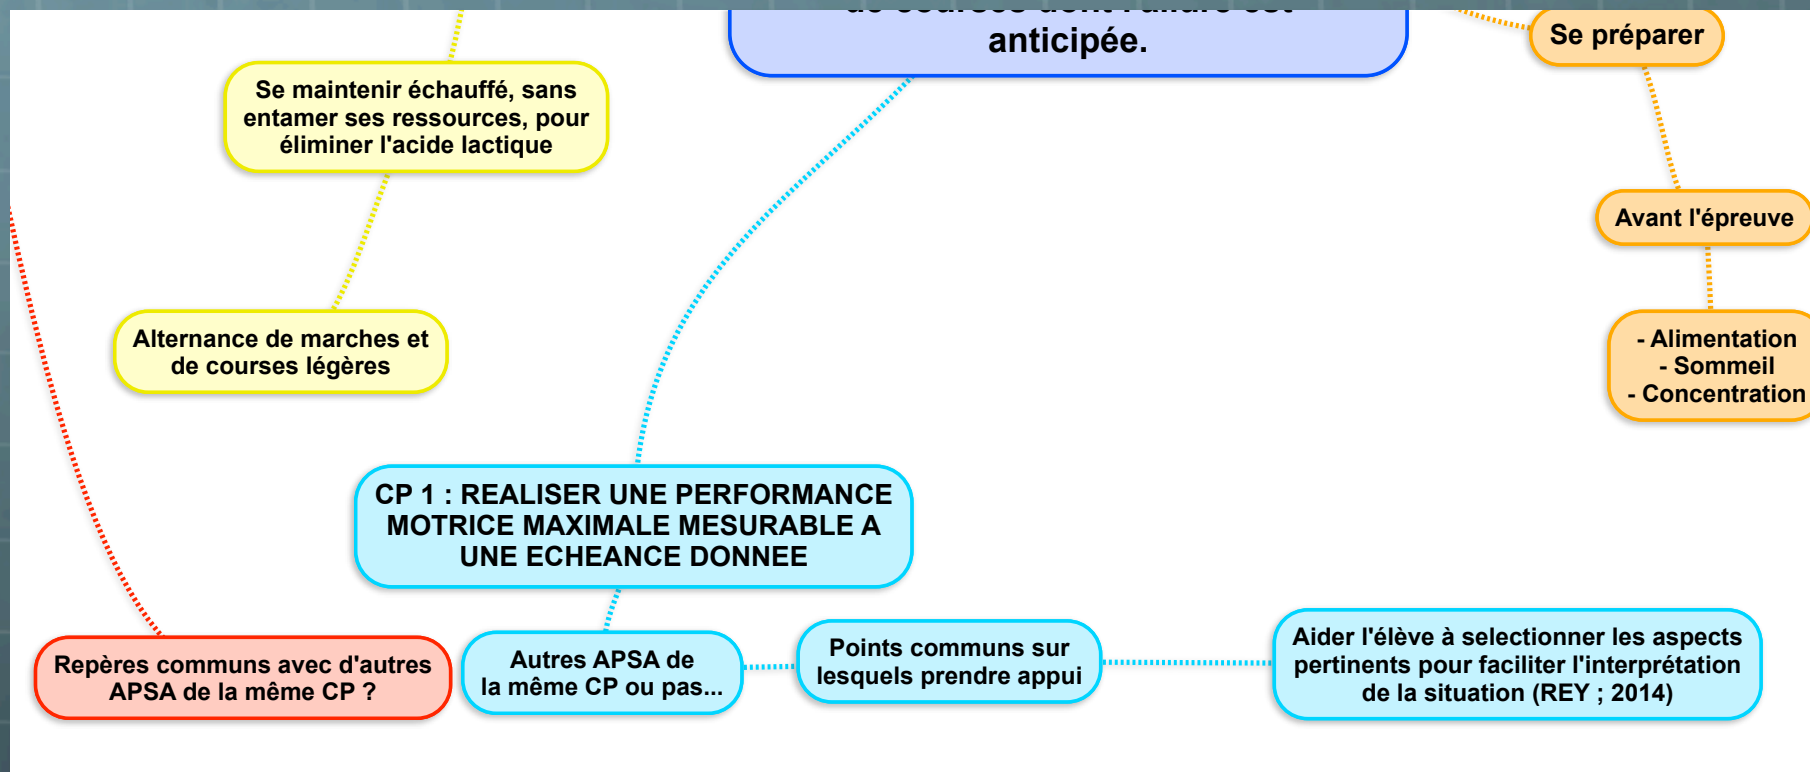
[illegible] anticipée.

Se préparer

Se maintenir échauffé, sans entamer ses ressources, pour éliminer l'acide lactique

Avant l'épreuve

Alternance de marches et de courses légères

- Alimentation
- Sommeil
- Concentration

CP 1 : REALISER UNE PERFORMANCE MOTRICE MAXIMALE MESURABLE A UNE ECHEANCE DONNEE

Repères communs avec d'autres APSA de la même CP ?

Autres APSA de la même CP ou pas...

Points communs sur lesquels prendre appui

Aider l'élève à selectionner les aspects pertinents pour faciliter l'interprétation de la situation (REY ; 2014)